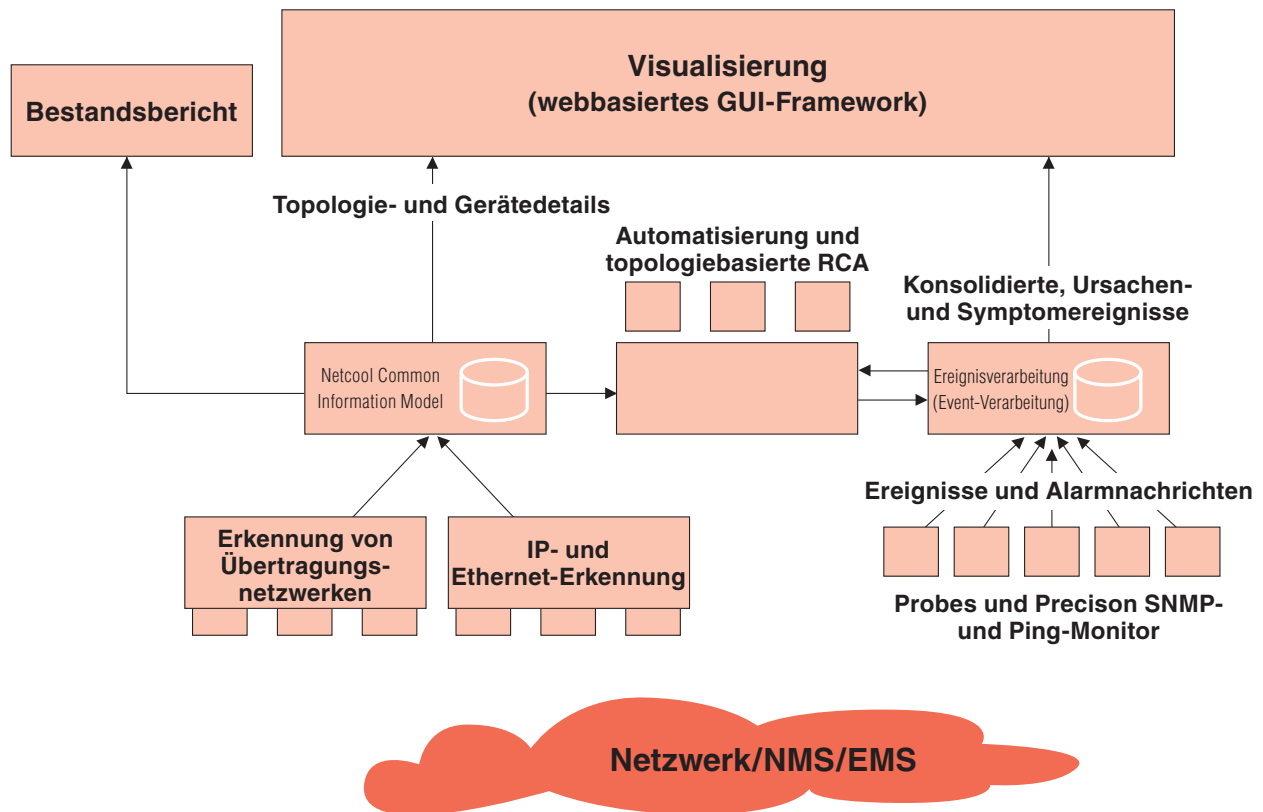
Bestandsbericht

Visualisierung
(webbasiertes GUI-Framework)

Topologie- und Gerätedetails

Automatisierung und topologiebasierte RCA

Konsolidierte, Ursachen- und Symptomereignisse

Netcool Common Information Model

Ereignisverarbeitung (Event-Verarbeitung)

Ereignisse und Alarmnachrichten

Erkennung von Übertragungsnetzwerken

IP- und Ethernet-Erkennung

Probes und Precison SNMP- und Ping-Monitor

Netzwerk/NMS/EMS